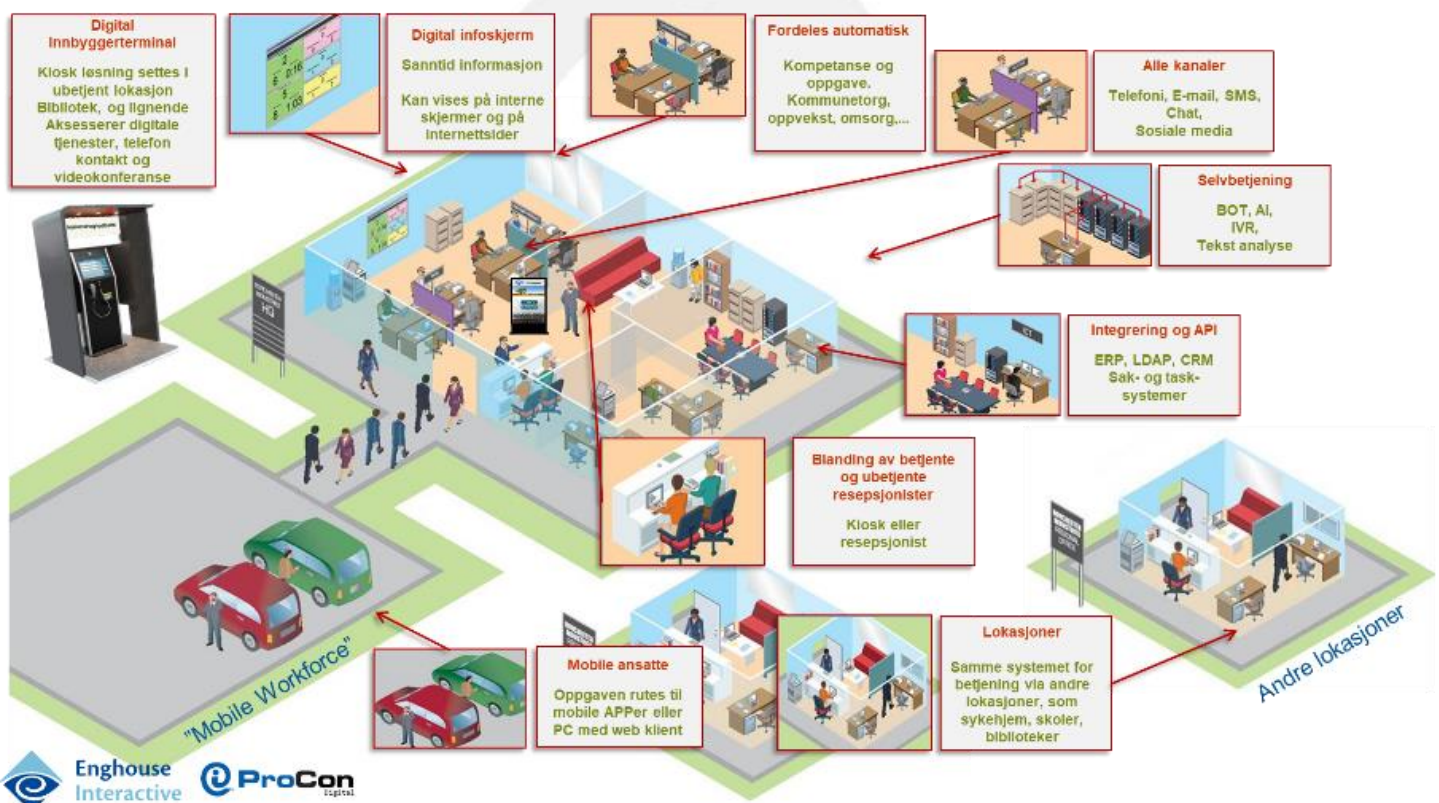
Digital Innbyggerterminal

Klosk løsning settes i ubetjent lokasjon Bibliotek, og lignende Aksesserer digitale tjenester, telefon kontakt og videokonferanse

Digital infoskjerm

Sanntid informasjon

Kan vises på interne skjermer og på internettsider

Fordeles automatisk

Kompetanse og oppgave. Kommunetorg, oppvekst, omsorg,...

Alle kanaler

Telefoni, E-mail, SMS, Chat, Sosiale media

Selvbetjening

BOT, AI, IVR, Tekst analyse

HQ

ICT

Integrering og API

ERP, LDAP, CRM Sak- og task-systemer

Blanding av betjente og ubetjente resepsjonister

Klosk eller resepsjonist

"Mobile Workforce"

Mobile ansatte

Oppgaven rutes til mobile APPer eller PC med web klient

Lokasjoner

Samme systemet for betjening via andre lokasjoner, som sykehjem, skoler, biblioteker

Andre lokasjoner

Enghouse Interactive

ProCon Digital